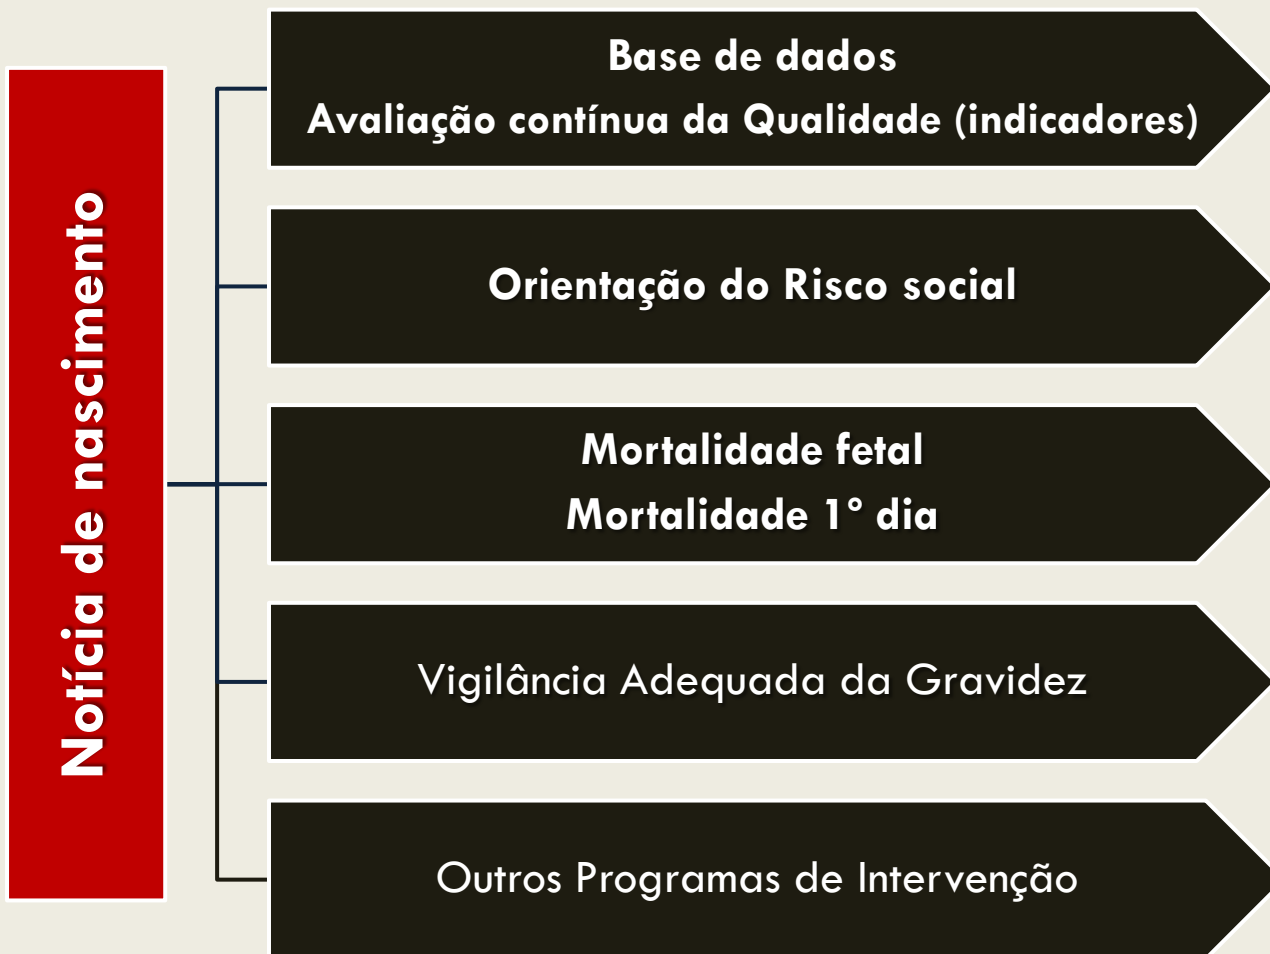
Notícia de nascimento

Base de dados
Avaliação contínua da Qualidade (indicadores)

Orientação do Risco social

Mortalidade fetal
Mortalidade 1° dia

Vigilância Adequada da Gravidez

Outros Programas de Intervenção